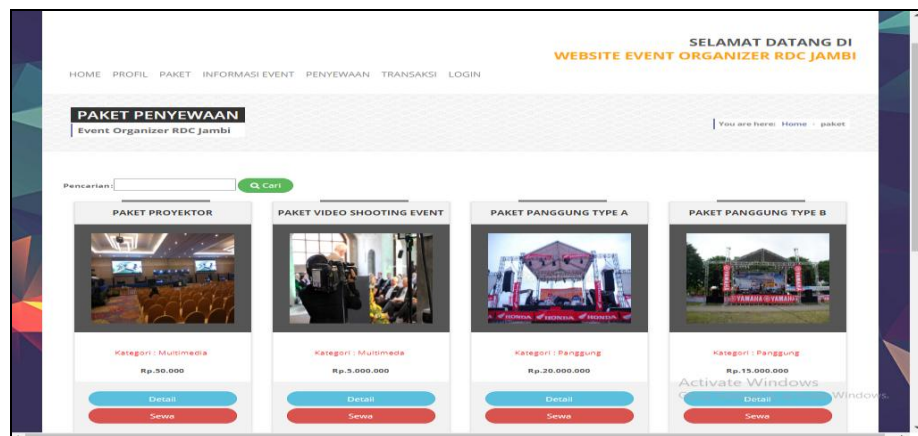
SELAMAT DATANG DI
WEBSITE EVENT ORGANIZER RDC JAMBI

HOME PROFIL PAKET INFORMASI EVENT PENYEWAAN TRANSAKSI LOGIN

PAKET PENYEWAAN
Event Organizer RDC Jambi

You are here: Home › paket

Pencarian:
Cari

PAKET PROYEKTOR
Kategori : Multimedia
Rp.50.000
Detail
Sewa

PAKET VIDEO SHOOTING EVENT
Kategori : Multimedia
Rp.5.000.000
Detail
Sewa

PAKET PANGGUNG TYPE A
Kategori : Panggung
Rp.20.000.000
Detail
Sewa

PAKET PANGGUNG TYPE B
Kategori : Panggung
Rp.15.000.000
Detail
Sewa

Activate Windows
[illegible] Windows.